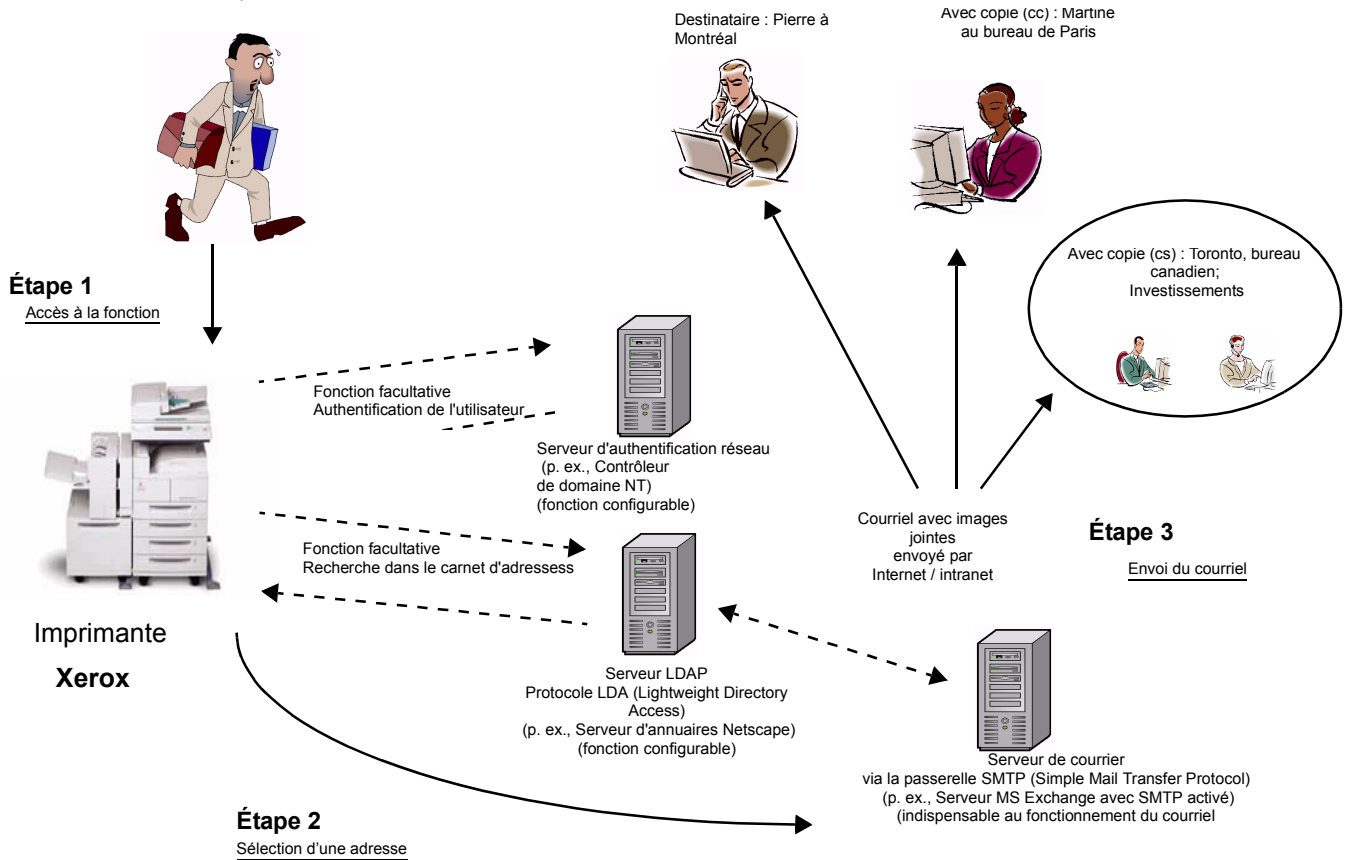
Destinataire : Pierre à Montréal

Avec copie (cc) : Martine au bureau de Paris

Étape 1

Accès à la fonction

Avec copie (cs) : Toronto, bureau canadien; Investissements

Fonction facultative
Authentification de l'utilisateur

Serveur d'authentification réseau (p. ex., Contrôleur de domaine NT) (fonction configurable)

Courriel avec images jointes envoyé par Internet / intranet

Étape 3

Envoi du courriel

Fonction facultative
Recherche dans le carnet d'adressess

Imprimante

Xerox

Serveur LDAP
Protocole LDA (Lightweight Directory Access)
(p. ex., Serveur d'annuaires Netscape)
(fonction configurable)

Serveur de courrier
via la passerelle SMTP (Simple Mail Transfer Protocol)
(p. ex., Serveur MS Exchange avec SMTP activé)
(indispensable au fonctionnement du courriel

Étape 2

Sélection d'une adresse